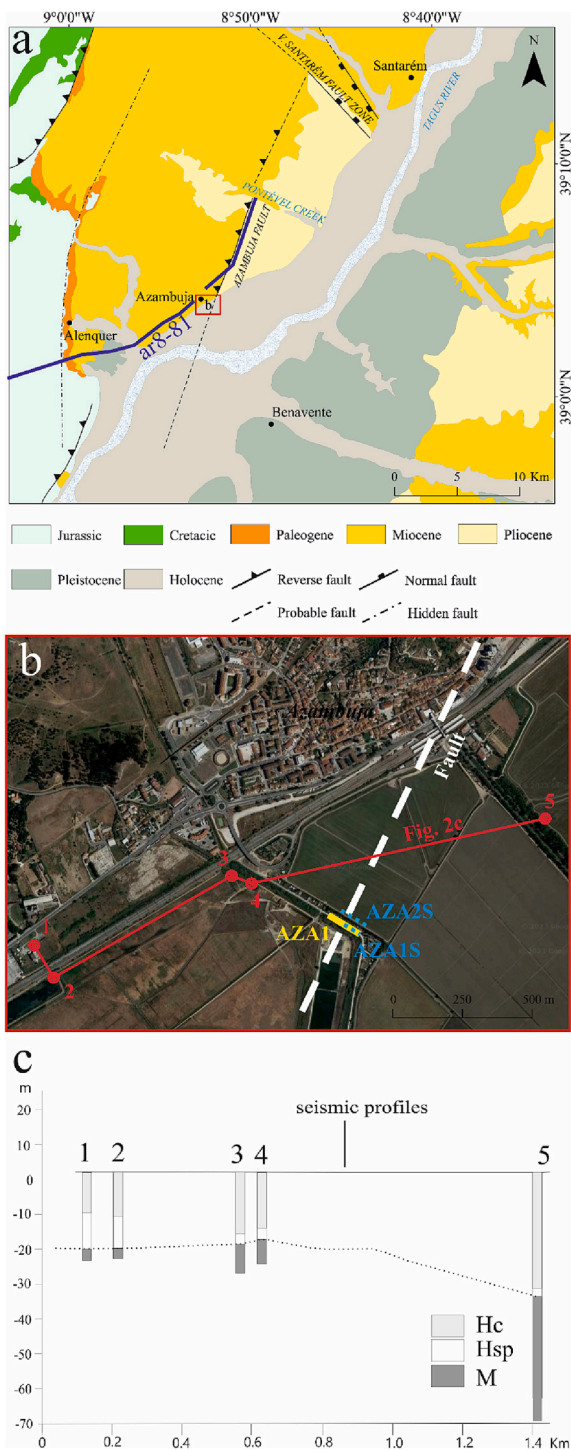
9°0'0"W
8°50'0"W
8°40'0"W
a
N
V. SANTARÉM FAULT ZONE
Santarém
TAGUS RIVER
39°10'0"N
PONTÉVEL CREEK
AZAMBUJA FAULT
Azambuja
b
Alenquer
ar8-81
39°0'0"N
Benavente
0 5 10 Km

Jurassic
Cretacic
Paleogene
Miocene
Pliocene
Pleistocene
Holocene
Reverse fault
Normal fault
Probable fault
Hidden fault

b
Azambuja
Fault
5
Fig. 2c
3
4
1
2
AZA2S
AZA1
AZA1S
0 250 500 m

c
m
20
10
0
-10
-20
-30
-40
-50
-60
-70
seismic profiles
1 2 3 4 5
Hc
Hsp
M
0 0.2 0.4 0.6 0.8 1.0 1.2 1.4 Km